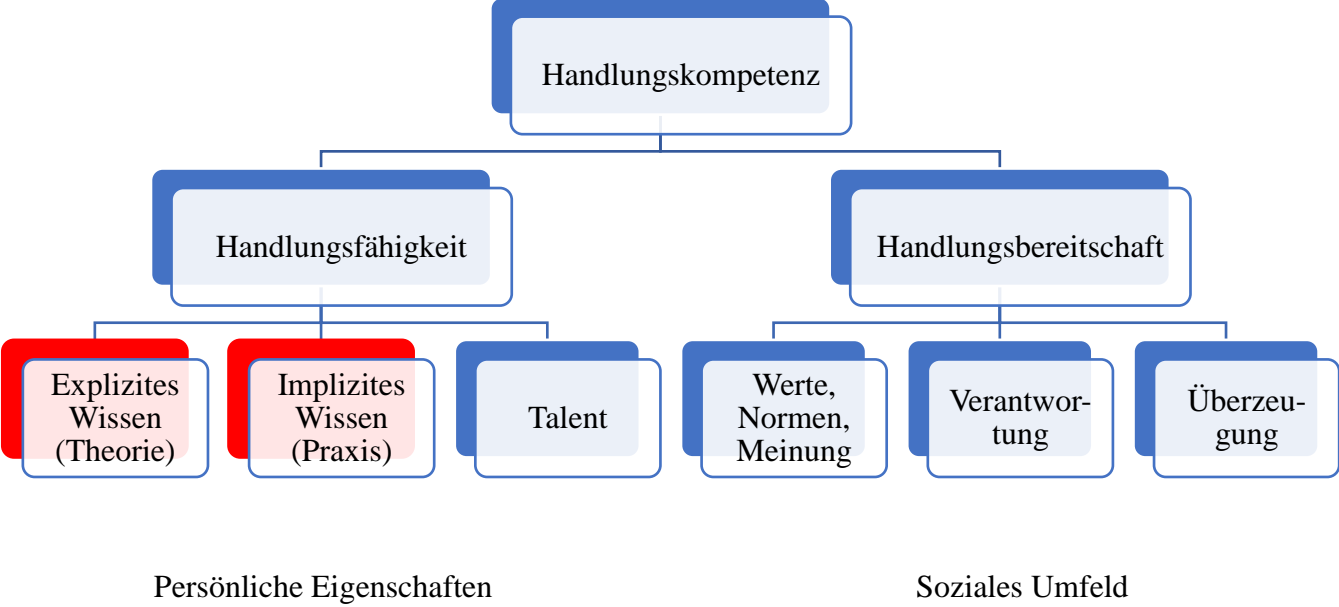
Handlungskompetenz

Handlungsfähigkeit

Handlungsbereitschaft

Explizites Wissen (Theorie)

Implizites Wissen (Praxis)

Talent

Werte, Normen, Meinung

Verantwortung

Überzeugung

Persönliche Eigenschaften

Soziales Umfeld